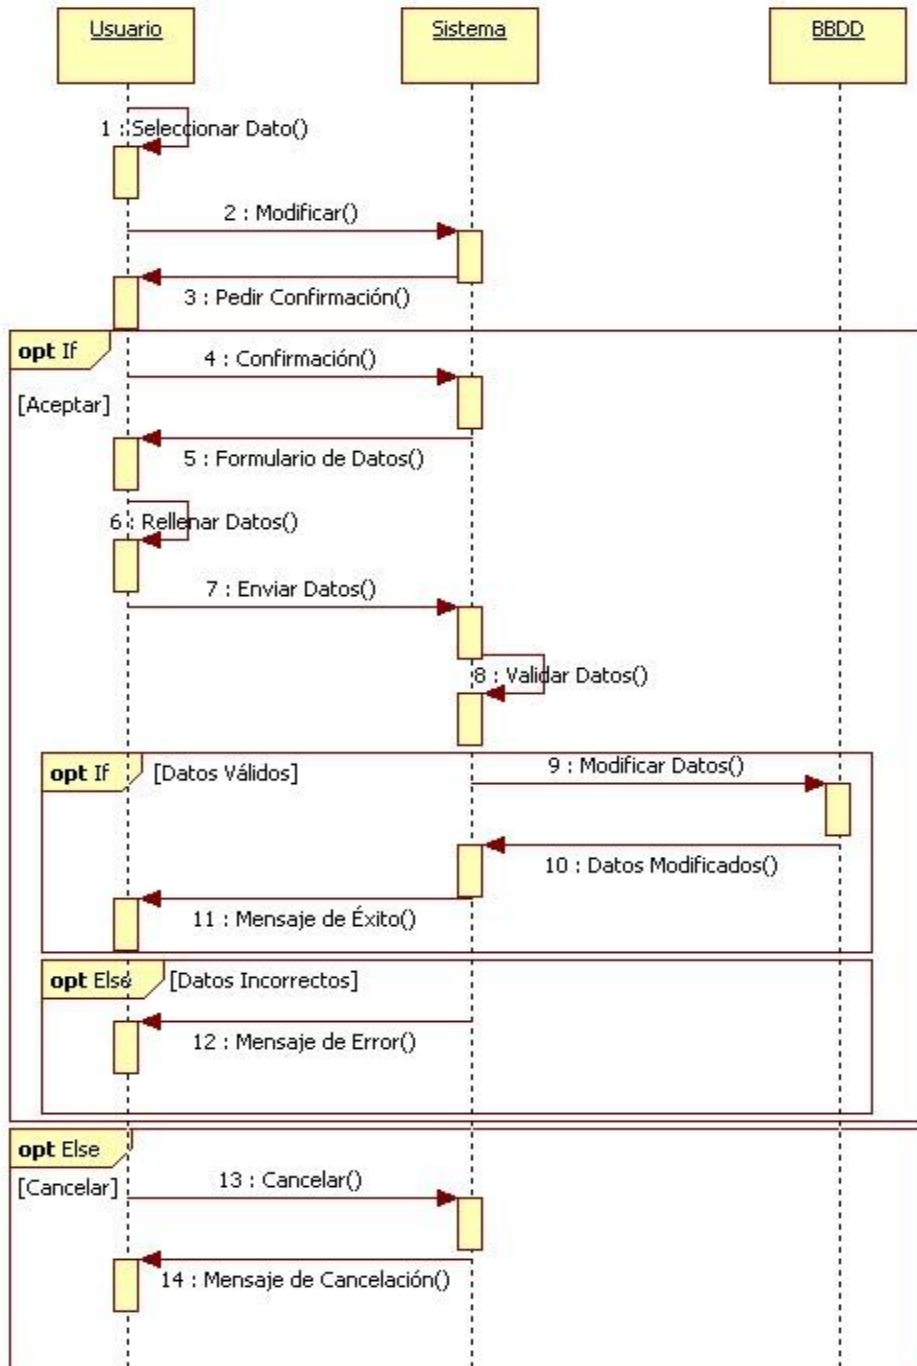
Usuario

Sistema

BBDD

1 : Seleccionar Dato()

2 : Modificar()

3 : Pedir Confirmación()

opt If

4 : Confirmación()

[Aceptar]

5 : Formulario de Datos()

6 : Rellenar Datos()

7 : Enviar Datos()

8 : Validar Datos()

opt If

[Datos Válidos]

9 : Modificar Datos()

10 : Datos Modificados()

11 : Mensaje de Éxito()

opt Else

[Datos Incorrectos]

12 : Mensaje de Error()

opt Else

[Cancelar]

13 : Cancelar()

14 : Mensaje de Cancelación()